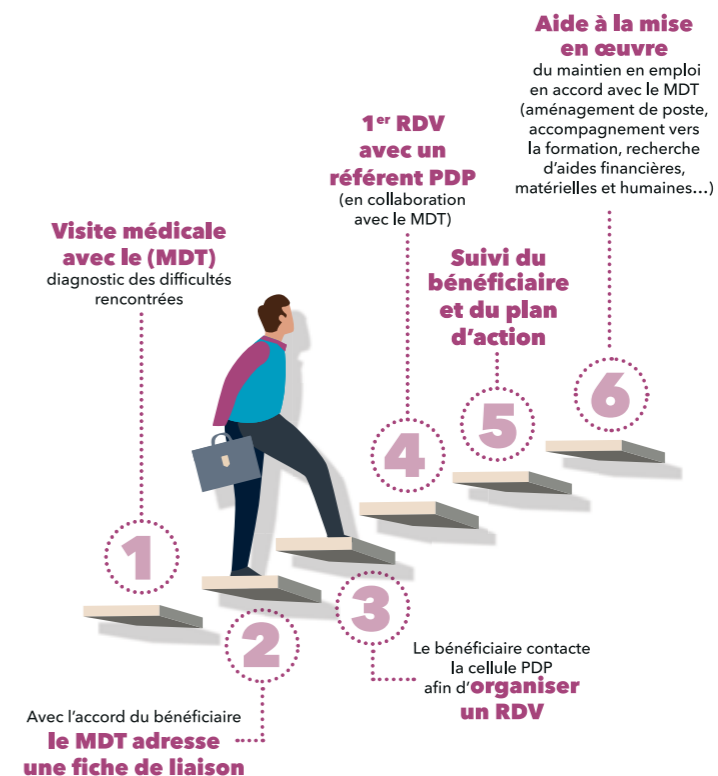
Aide à la mise en œuvre
du maintien en emploi en accord avec le MDT (aménagement de poste, accompagnement vers la formation, recherche d'aides financières, matérielles et humaines…)

1er RDV avec un référent PDP
(en collaboration avec le MDT)

Visite médicale avec le (MDT)
diagnostic des difficultés rencontrées

Suivi du bénéficiaire et du plan d'action

6

5

4

1

3

2

Le bénéficiaire contacte la cellule PDP afin d'organiser un RDV

Avec l'accord du bénéficiaire le MDT adresse une fiche de liaison